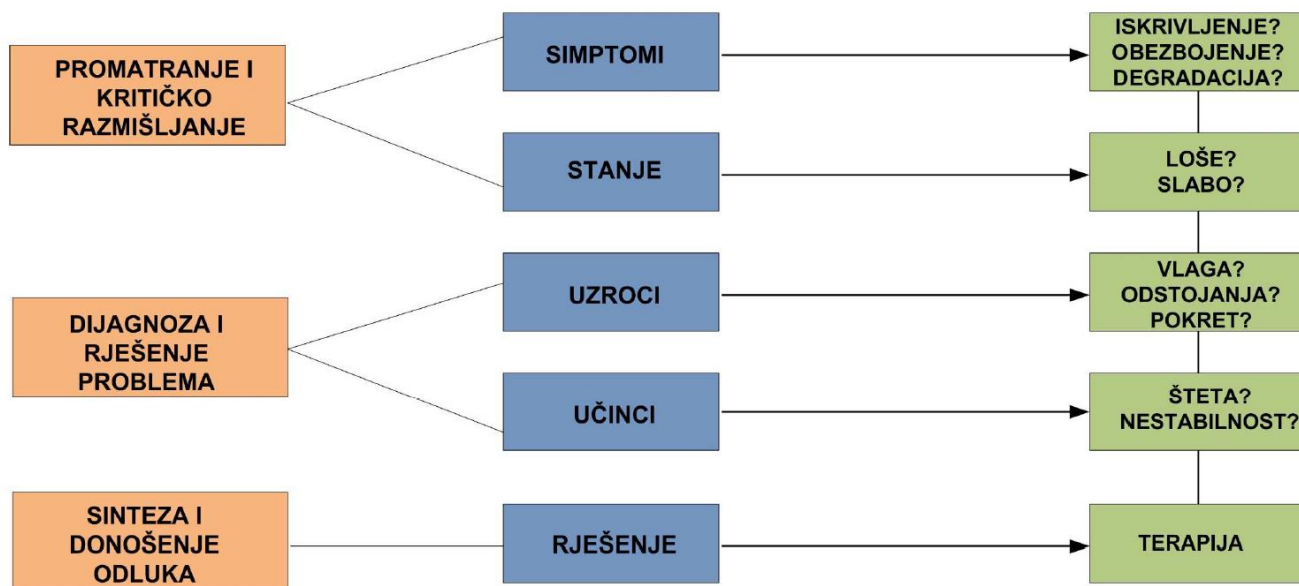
PROMATRANJE I KRITIČKO RAZMIŠLJANJE

SIMPTOMI

ISKRIVLJENJE? OBEZBOJENJE? DEGRADACIJA?

STANJE

LOŠE? SLABO?

DIJAGNOZA I RJEŠENJE PROBLEMA

UZROCI

VLAGA? ODSTOJANJA? POKRET?

UČINCI

ŠTETA? NESTABILNOST?

SINTEZA I DONOŠENJE ODLUKA

RJEŠENJE

TERAPIJA